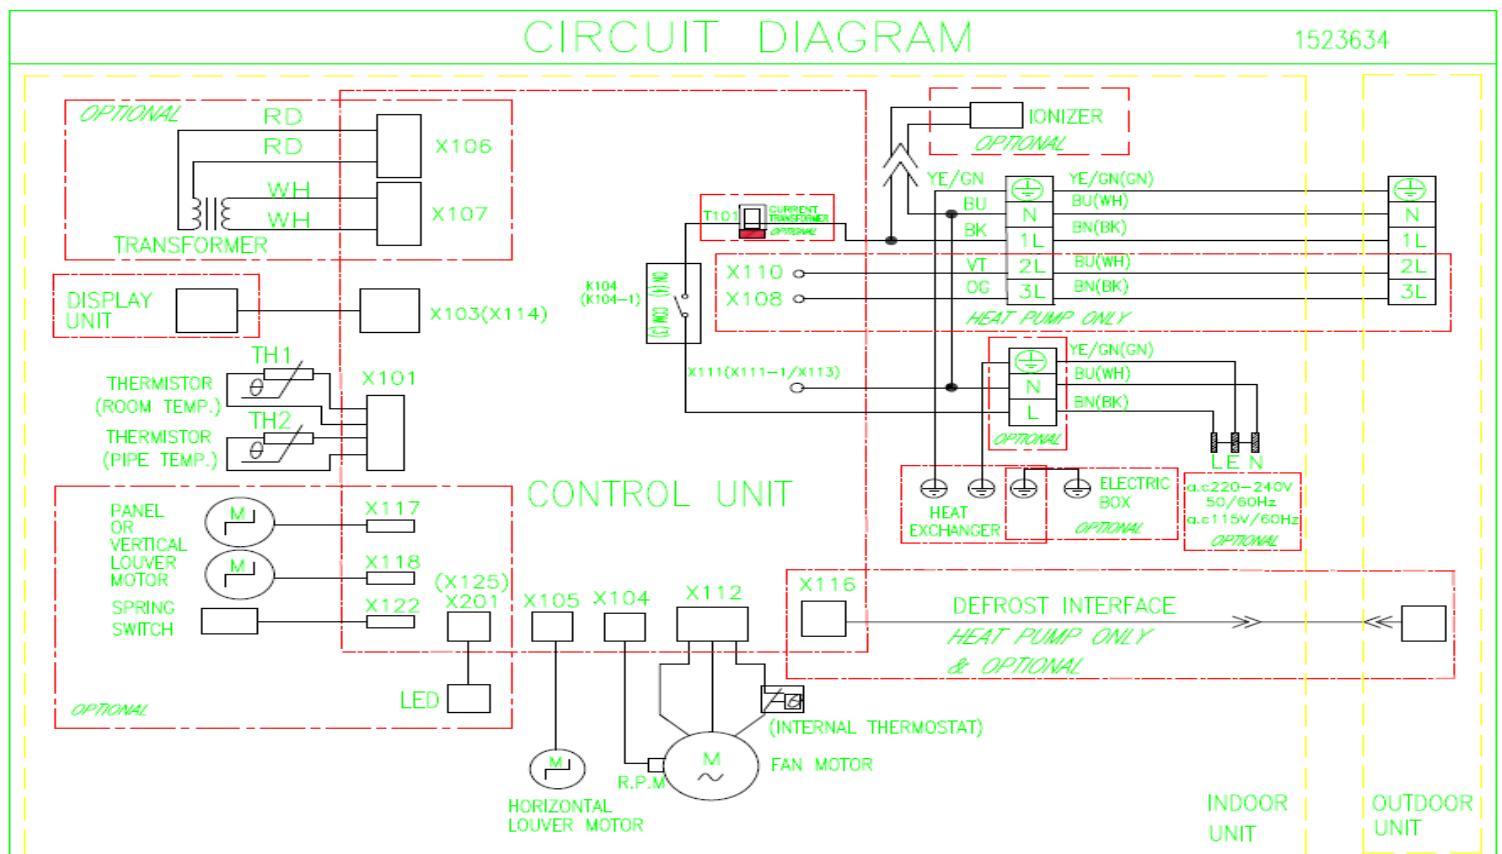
CIRCUIT DIAGRAM

1523634

OPTIONAL

RD

RD

WH

WH

TRANSFORMER

X106

X107

DISPLAY UNIT

X103(X114)

TH1

THERMISTOR (ROOM TEMP.)

TH2

THERMISTOR (PIPE TEMP.)

X101

PANEL OR VERTICAL LOUVER MOTOR

M

M

X117

X118

SPRING SWITCH

X122

OPTIONAL

(X125) X201

LED

X105

X104

X112

CONTROL UNIT

HORIZONTAL LOUVER MOTOR

M

R.P.M

M

FAN MOTOR

(INTERNAL THERMOSTAT)

X116

DEFROST INTERFACE

HEAT PUMP ONLY

& OPTIONAL

IONIZER

OPTIONAL

YE/GN

BU

BK

N

1L

YE/GN(GN)

BU(WH)

BN(BK)

T101

CURRENT TRANSFORMER

OPTIONAL

K104 (K104-1)

(C) (NO) (C) (NO)

X110

X108

VT

OG

2L

3L

BU(WH)

BN(BK)

HEAT PUMP ONLY

N

1L

2L

3L

X111(X111-1/X113)

N

L

YE/GN(GN)

BU(WH)

BN(BK)

OPTIONAL

L E N

HEAT EXCHANGER

ELECTRIC BOX

OPTIONAL

a.c220-240V 50/60Hz

a.c115V/60Hz

OPTIONAL

INDOOR UNIT

OUTDOOR UNIT